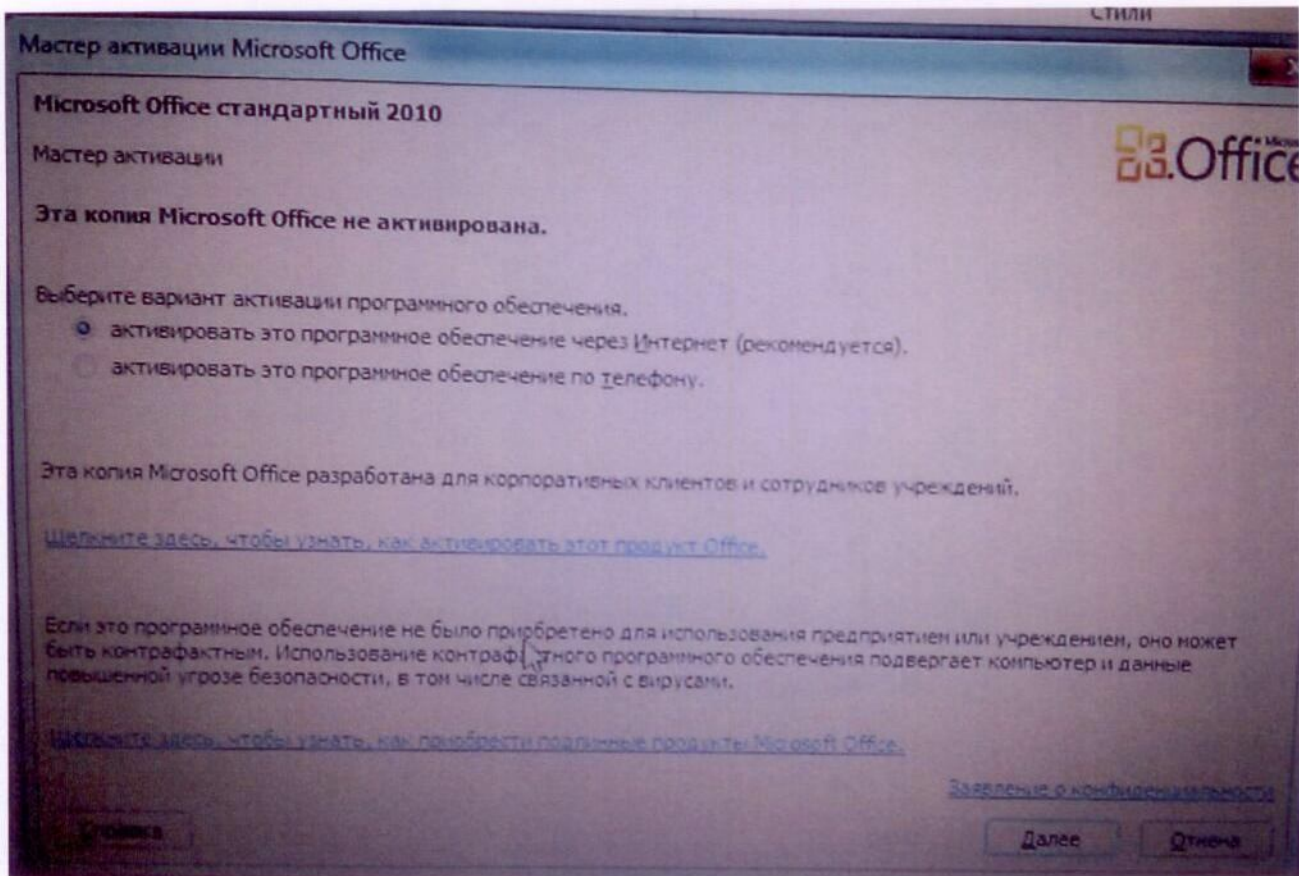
Стили

Мастер активации Microsoft Office

Microsoft Office стандартный 2010

Мастер активации

Office

Эта копия Microsoft Office не активирована.

Выберите вариант активации программного обеспечения.

активировать это программное обеспечение через Интернет (рекомендуется).

активировать это программное обеспечение по телефону.

Эта копия Microsoft Office разработана для корпоративных клиентов и сотрудников учреждений.

Щелкните здесь, чтобы узнать, как активировать этот продукт Office.

Если это программное обеспечение не было приобретено для использования предприятием или учреждением, оно может быть контрафактным. Использование контраф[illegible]тного программного обеспечения подвергает компьютер и данные повышенной угрозе безопасности, в том числе связанной с вирусами.

Щелкните здесь, чтобы узнать, как приобрести подлинные продукты Microsoft Office.

Заявление о конфиденциальности

Справка

Далее

Отмена